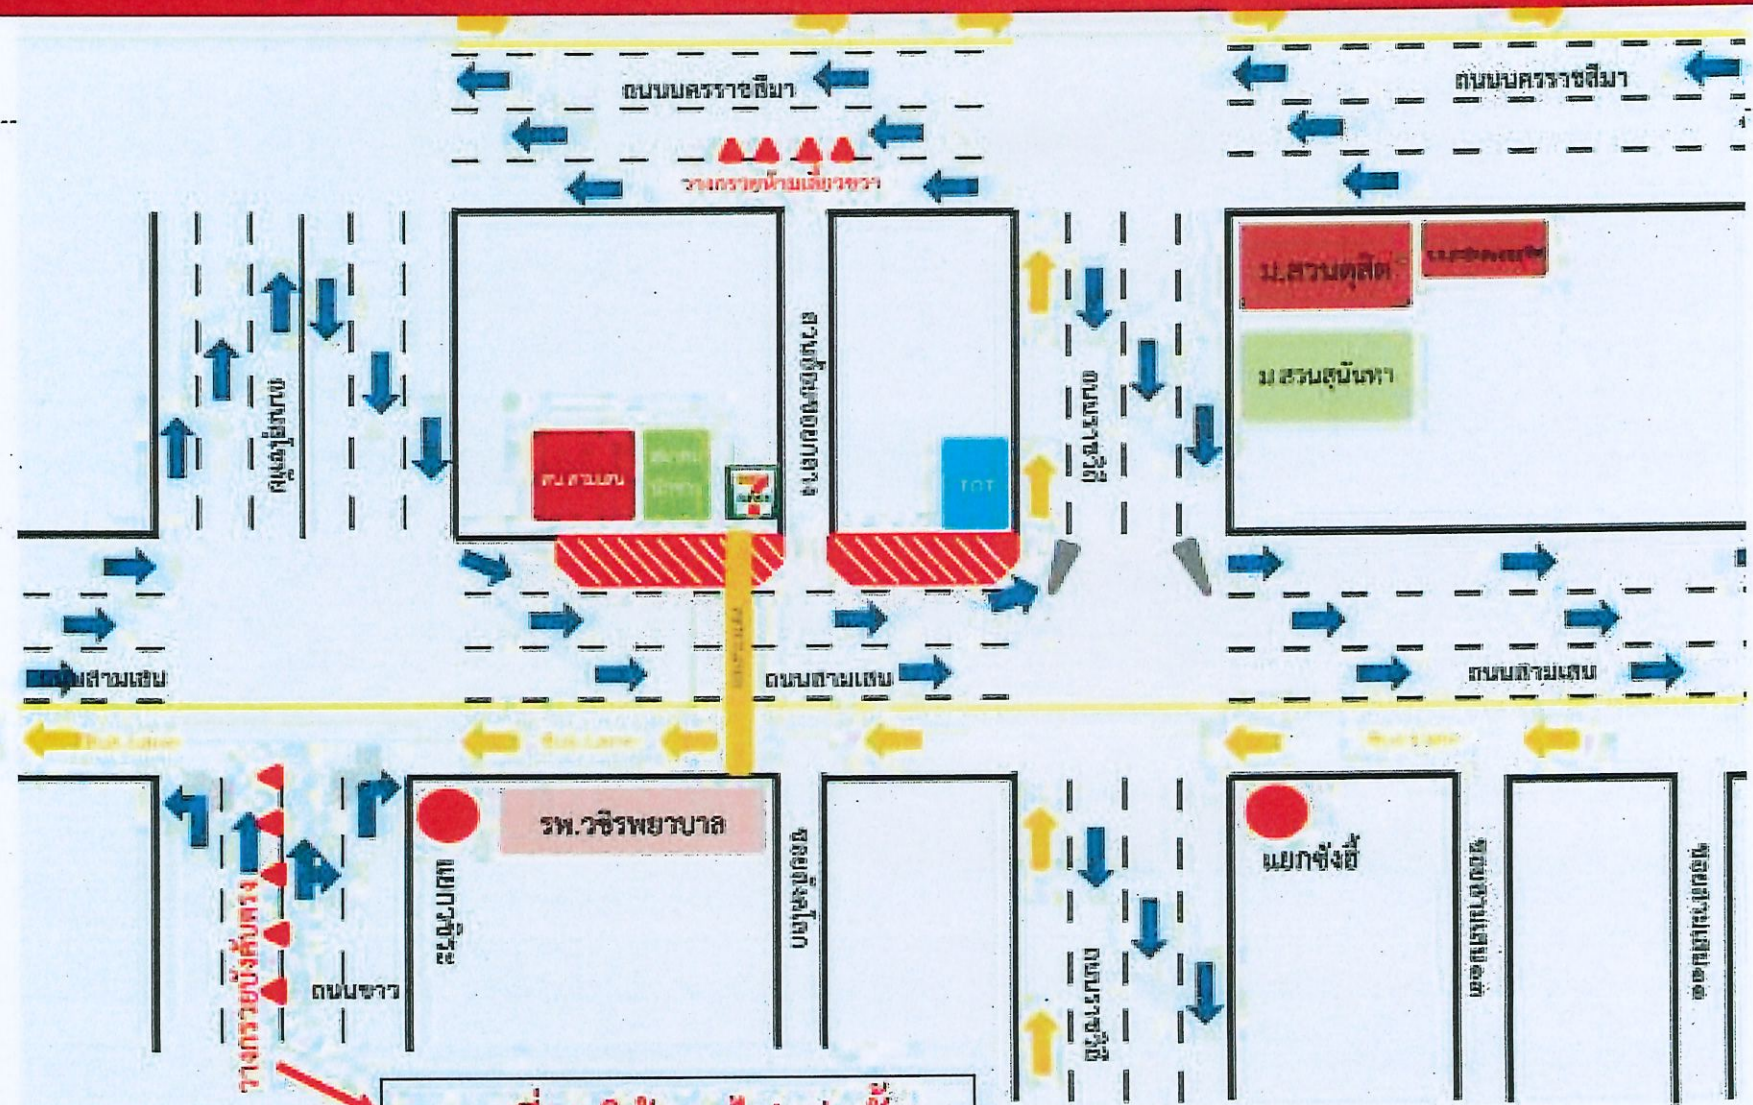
ถนนนครราชสีมา
ถนนนครราชสีมา
วางกรวยห้ามเลี้ยวขวา
ถนนสุโขทัย
ถนนราชวิถี
ม.สวนดุสิต
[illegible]
ม.สวนสุนันทา
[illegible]
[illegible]
TOT
ถนนสามเสน
ถนนสามเสน
ถนนสามเสน
Bus Lane
Bus Lane
Bus Lane
รพ.วชิรพยาบาล
แยกขาว
แยกซังฮี้
ถนนขาว
ถนนราชวิถี
วางกรวยบังคับทาง
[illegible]
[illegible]
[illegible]
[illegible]